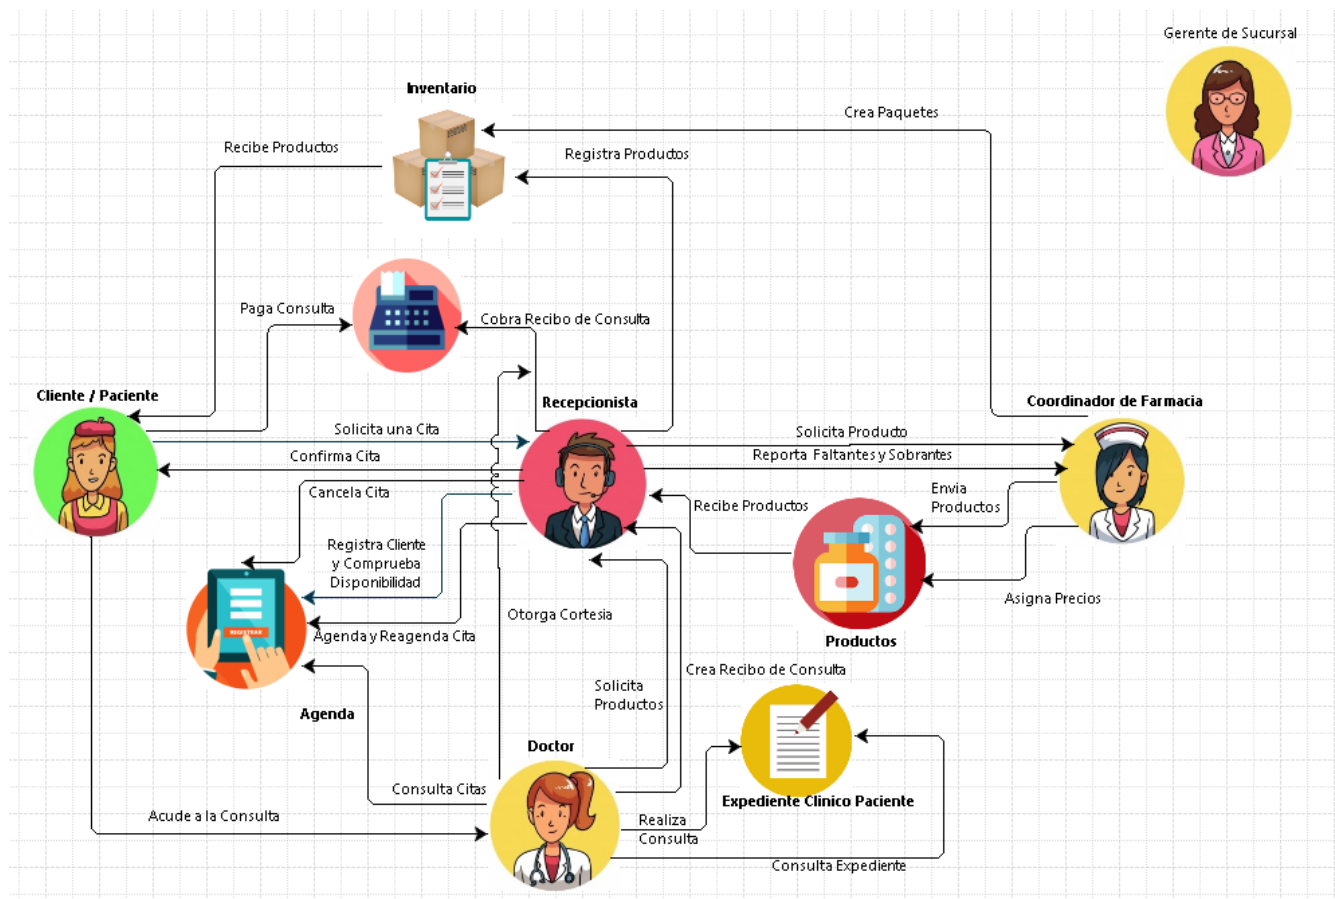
Gerente de Sucursal

Inventario

Crea Paquetes

Recibe Productos

Registra Productos

Paga Consulta

Cobra Recibo de Consulta

Cliente / Paciente

Recepcionista

Coordinador de Farmacia

Solicita una Cita

Solicita Producto

Confirma Cita

Reporta Faltantes y Sobrantes

Cancela Cita

Envia Productos

Recibe Productos

Registra Cliente y Comprueba Disponibilidad

REGISTRAR

Asigna Precios

Otorga Cortesia

Productos

Agenda y Reagenda Cita

Crea Recibo de Consulta

Solicita Productos

Agenda

Doctor

Consulta Citas

Expediente Clinico Paciente

Acude a la Consulta

Realiza Consulta

Consulta Expediente